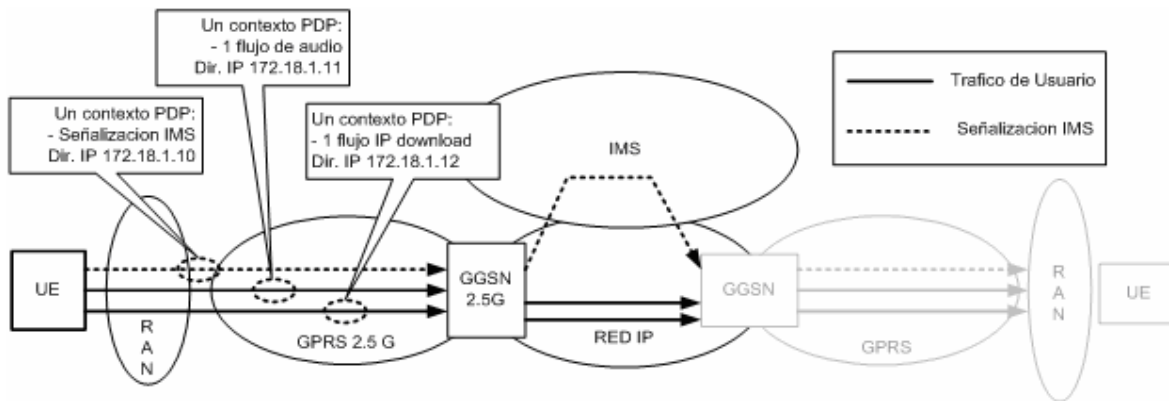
Un contexto PDP:
- 1 flujo de audio
Dir. IP 172.18.1.11

Un contexto PDP:
- Señalizacion IMS
Dir. IP 172.18.1.10

Un contexto PDP:
- 1 flujo IP download
Dir. IP 172.18.1.12

Trafico de Usuario

Señalizacion IMS

IMS

UE

R
A
N

GPRS 2.5 G

GGSN
2.5G

RED IP

GGSN

GPRS

R
A
N

UE